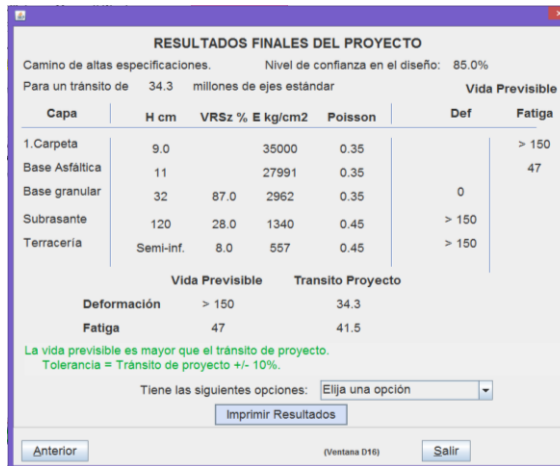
RESULTADOS FINALES DEL PROYECTO

Camino de altas especificaciones.

Nivel de confianza en el diseño: 85.0%

Para un tránsito de 34.3 millones de ejes estándar

Vida Previsible

| Capa | H cm | VRSz % | E kg/cm2 | Poisson | Def | Fatiga |
|---|---|---|---|---|---|---|
| 1.Carpeta | 9.0 | | 35000 | 0.35 | | > 150 |
| Base Asfáltica | 11 | | 27991 | 0.35 | | 47 |
| Base granular | 32 | 87.0 | 2962 | 0.35 | 0 | |
| Subrasante | 120 | 28.0 | 1340 | 0.45 | > 150 | |
| Terracería | Semi-inf. | 8.0 | 557 | 0.45 | > 150 | |

| | Vida Previsible | Transito Proyecto |
|---|---|---|
| Deformación | > 150 | 34.3 |
| Fatiga | 47 | 41.5 |

La vida previsible es mayor que el tránsito de proyecto.
Tolerancia = Tránsito de proyecto +/- 10%.

Tiene las siguientes opciones: Elija una opción

Imprimir Resultados

Anterior

(Ventana D16)

Salir